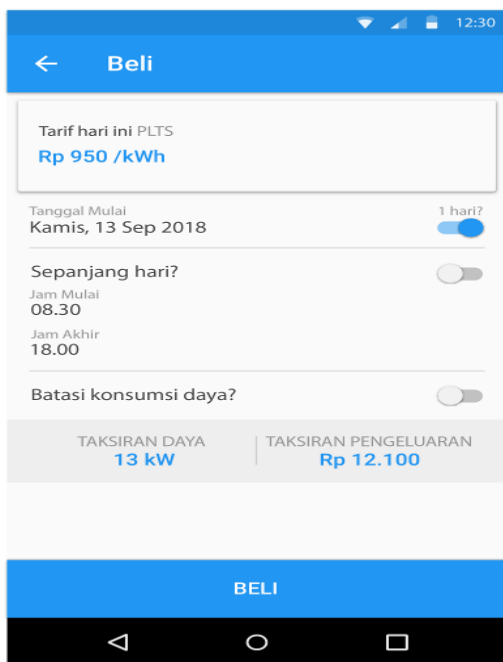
12:30

Beli

Tarif hari ini PLTS
Rp 950 /kWh

Tanggal Mulai
Kamis, 13 Sep 2018
1 hari?

Sepanjang hari?

Jam Mulai
08.30

Jam Akhir
18.00

Batasi konsumsi daya?

TAKSIRAN DAYA
13 kW

TAKSIRAN PENGELUARAN
Rp 12.100

BELI